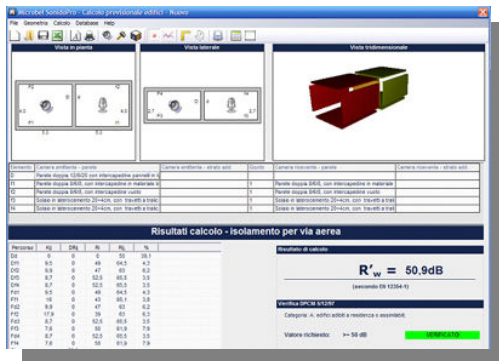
Microbel SonidoPro - Calcolo previsionale edifici - Nuovo
File Geometria Calcolo Database Help

Vista in pianta
Vista laterale
Vista tridimensionale

| Elemento | Camera emittente - parete | Camera emittente - strato add. | Giunto | Camera ricevente - parete | Camera ricevente - strato add. |
|---|---|---|---|---|---|
| Dd | Parete doppia 12/8/20 con intercapedine pannelli in l | | | | |
| F1 | Parete doppia 8/6/8, con intercapedine in materiale is | | 1 | Parete doppia 8/6/8, con intercapedine in materiale | |
| F2 | Parete doppia 8/6/8, con intercapedine vuota | | 1 | Parete doppia 8/6/8, con intercapedine vuota | |
| F3 | Solaio in laterocemento 20+4cm, con travetti a traliс | | 1 | Solaio in laterocemento 20+4cm, con travetti a tralic | |
| F4 | Solaio in laterocemento 20+4cm, con travetti a traliс | | 1 | Solaio in laterocemento 20+4cm, con travetti a tralic | |

Risultati calcolo - isolamento per via aerea

| Percorso | Kij | DRij | Ri | Rij | % |
|---|---|---|---|---|---|
| Dd | 0 | 0 | 0 | 55 | 39,1 |
| Df1 | 9,5 | 0 | 49 | 64,5 | 4,2 |
| Df2 | 8,9 | 0 | 47 | 63 | 6,2 |
| Df3 | 8,7 | 0 | 52,5 | 65,5 | 3,5 |
| Df4 | 8,7 | 0 | 52,5 | 65,5 | 3,5 |
| Fd1 | 9,5 | 0 | 49 | 64,5 | 4,3 |
| Ff1 | 16 | 0 | 43 | 65,1 | 3,8 |
| Fd2 | 8,9 | 0 | 47 | 63 | 6,2 |
| Ff2 | 17,9 | 0 | 39 | 63 | 6,3 |
| Fd3 | 8,7 | 0 | 52,5 | 65,5 | 3,5 |
| Ff3 | 7,6 | 0 | 50 | 61,9 | 7,9 |
| Fd4 | 8,7 | 0 | 52,5 | 65,5 | 3,5 |
| Ff4 | 7,6 | 0 | 50 | 61,9 | 7,9 |

Risultato di calcolo
$R'_w = 50,9dB$
(secondo EN 12354-1)

Verifica DPCM 5/12/97
Categoria: A: edifici adibiti a residenza o assimilabili.
Valore richiesto: >= 50 dB
VERIFICATO